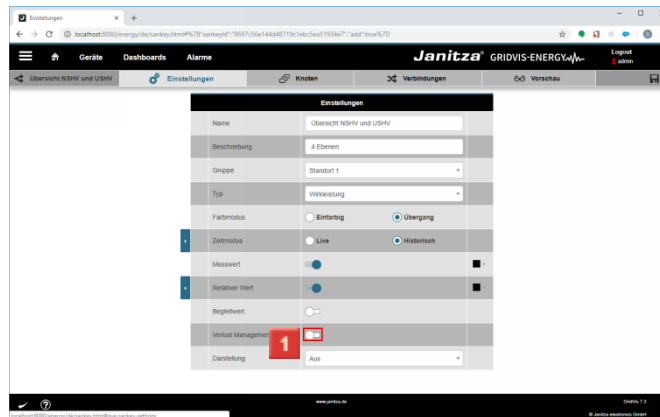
Einstellungen ×  +

localhost:8080/energy/de/sankey.html#%7B"sankeyId":"8697c56e144d48719c1ebc5ea51934e7","add":true%7D

Geräte  Dashboards  Alarme

Janitza® GRIDVIS-ENERGY

Logout
admin

Übersicht NSHV und USHV  Einstellungen  Knoten  Verbindungen  Vorschau

Einstellungen

| | |
|---|---|
| Name | Übersicht NSHV und USHV |
| Beschreibung | 4 Ebenen |
| Gruppe | Standort 1 |
| Typ | Wirkleistung |
| Farbmodus | Einfarbig  Übergang |
| Zeitmodus | Live  Historisch |
| Messwert | |
| Relativer Wert | |
| Begleitwert | |
| Verlust Management | |
| Darstellung | Aus |

1

www.janitza.de

GridVis 7.3
© Janitza electronics GmbH

localhost:8080/energy/de/sankey.html#sankey-settings